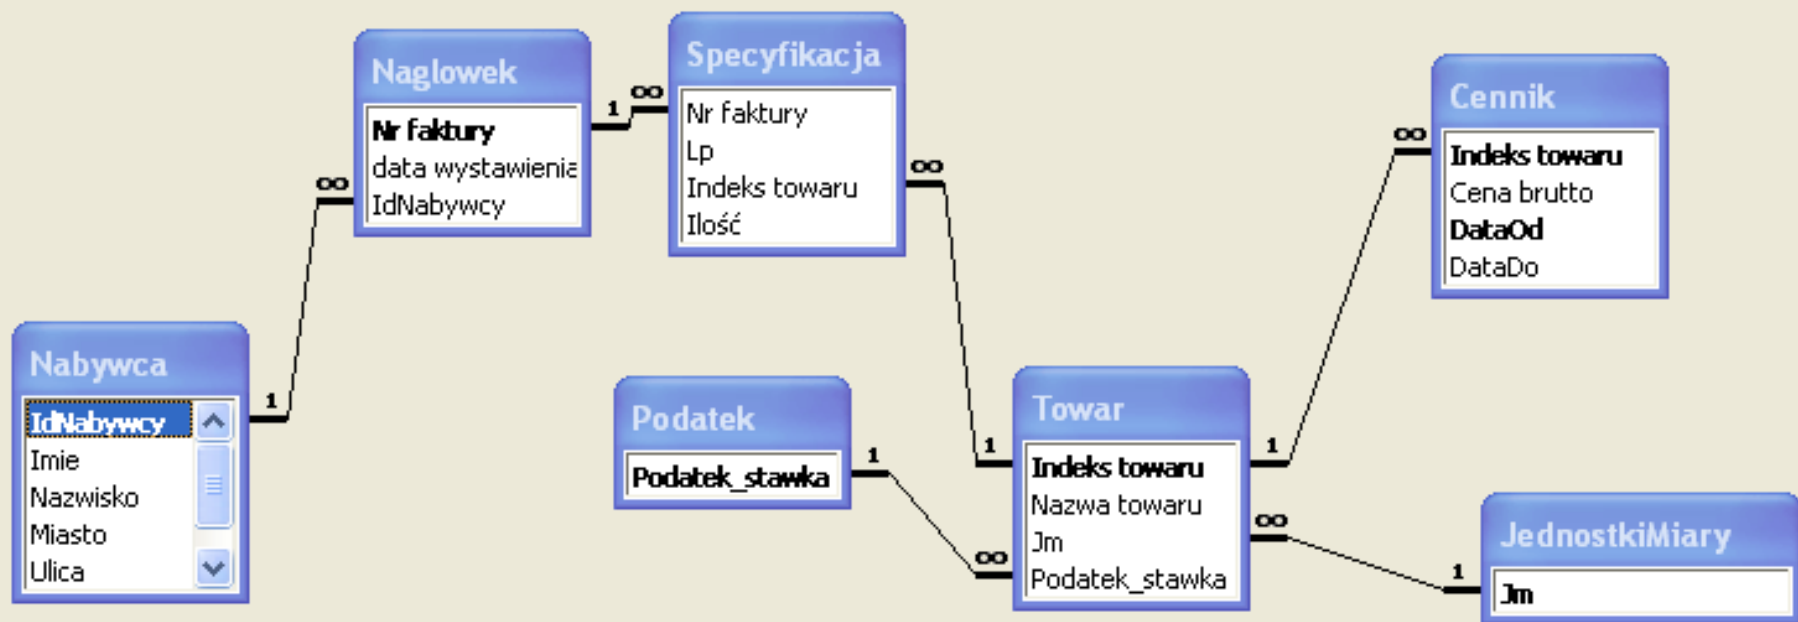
Naglowek
Nr faktury
data wystawienia
IdNabywcy

Specyfikacja
Nr faktury
Lp
Indeks towaru
Ilość

Cennik
Indeks towaru
Cena brutto
DataOd
DataDo

Nabywca
IdNabywcy
Imie
Nazwisko
Miasto
Ulica

Podatek
Podatek_stawka

Towar
Indeks towaru
Nazwa towaru
Jm
Podatek_stawka

JednostkiMiary
Jm

1 ∞
∞ 1
∞ 1
∞ 1
1 ∞
1 ∞
∞ 1